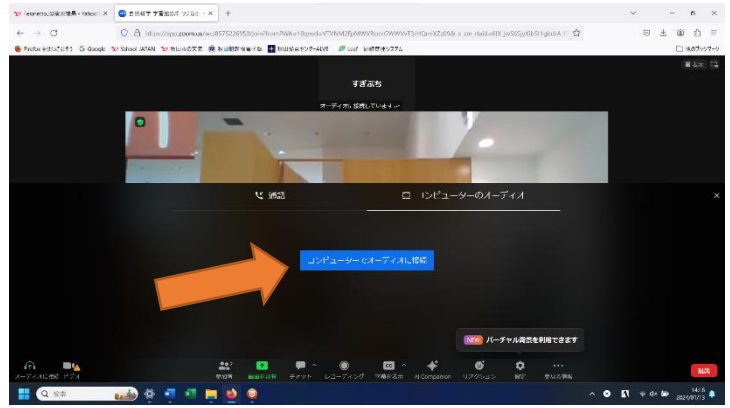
Y! Yahoo!_Japan検索 - Yahoo! ×
自治体 × 
https://app.zoom.us/wc/85752269 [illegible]
Firefox を使ってみる  G Google  Y! Yahoo! JAPAN  Y! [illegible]  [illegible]  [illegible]
他のブックマーク
すぎぶち
オーディオに接続していません
電話
コンピューターのオーディオ
×
コンピューターでオーディオに接続
NEW バーチャル背景を利用できます
オーディオに接続  ビデオ
参加者  画面を共有  チャット  レコーディング  字幕を表示  AI Companion  リアクション  表示  詳細
退出
検索
14:16
2024/07/13